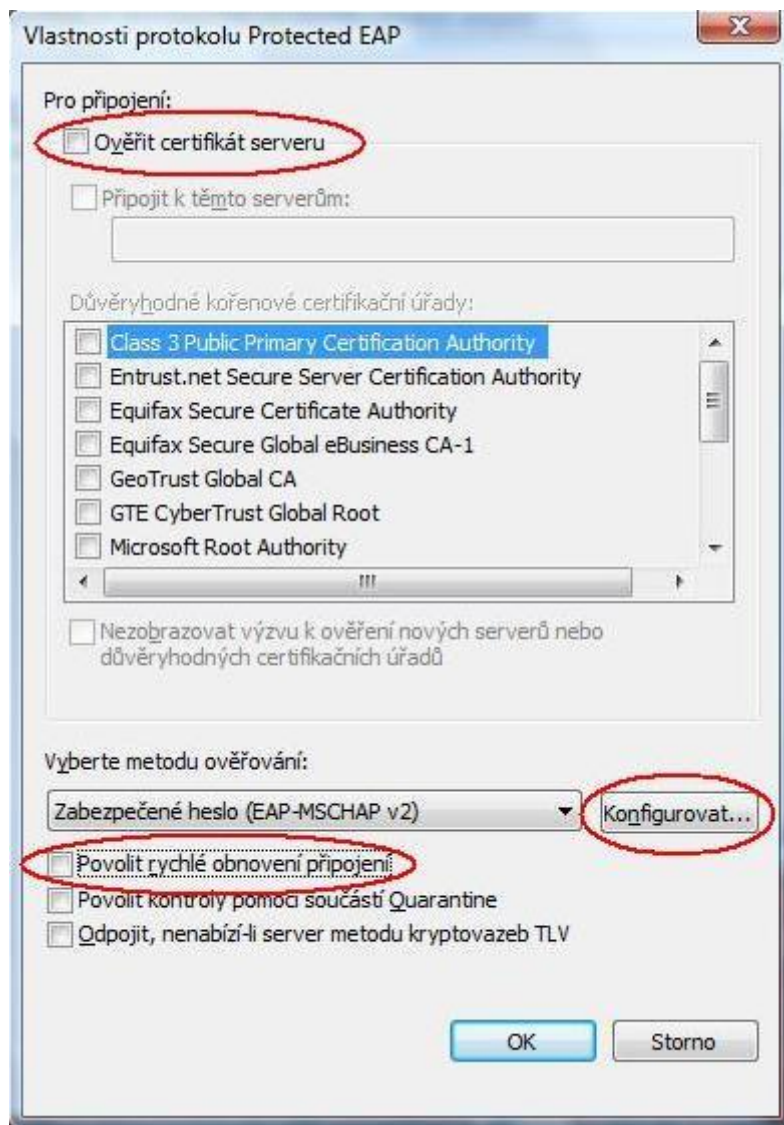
Vlastnosti protokolu Protected EAP

Pro připojení:

Ověřit certifikát serveru

Připojit k těmto serverům:

Důvěryhodné kořenové certifikační úřady:

Class 3 Public Primary Certification Authority
Entrust.net Secure Server Certification Authority
Equifax Secure Certificate Authority
Equifax Secure Global eBusiness CA-1
GeoTrust Global CA
GTE CyberTrust Global Root
Microsoft Root Authority

Nezobrazovat výzvu k ověření nových serverů nebo důvěryhodných certifikačních úřadů

Vyberte metodu ověřování:

Zabezpečené heslo (EAP-MSCHAP v2)

Konfigurovat...

Povolit rychlé obnovení připojení
Povolit kontroly pomocí součástí Quarantine
Odpojit, nenabízí-li server metodu kryptovazeb TLV

OK

Storno